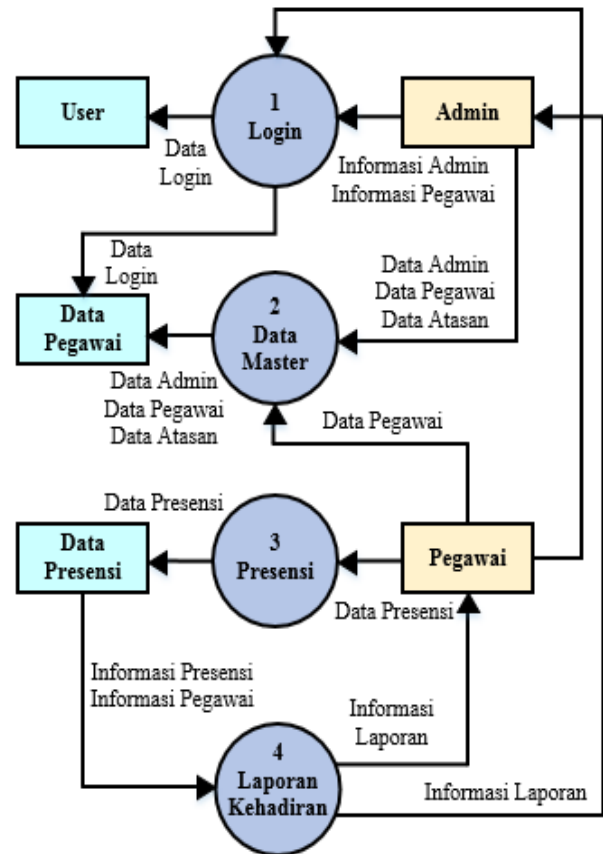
User

1
Login

Admin

Data
Login

Informasi Admin
Informasi Pegawai

Data
Login

Data Admin
Data Pegawai
Data Atasan

Data
Pegawai

2
Data
Master

Data Admin
Data Pegawai
Data Atasan

Data Pegawai

Data Presensi

Data
Presensi

3
Presensi

Pegawai

Data Presensi

Informasi Presensi
Informasi Pegawai

Informasi
Laporan

4
Laporan
Kehadiran

Informasi Laporan